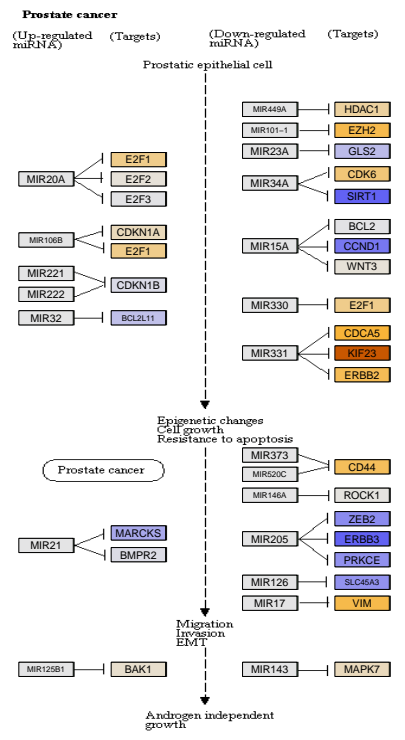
Prostate cancer

(Up-regulated miRNA) (Targets)

(Down-regulated miRNA) (Targets)

Prostatic epithelial cell

MIR449A HDAC1
MIR101−1 EZH2
MIR23A GLS2
MIR34A CDK6 SIRT1
MIR20A E2F1 E2F2 E2F3
MIR106B CDKN1A E2F1
MIR15A BCL2 CCND1 WNT3
MIR221 MIR222 CDKN1B
MIR32 BCL2L11
MIR330 E2F1
MIR331 CDCA5 KIF23 ERBB2

Epigenetic changes
Cell growth
Resistance to apoptosis

Prostate cancer

MIR373 MIR520C CD44
MIR146A ROCK1
MIR21 MARCKS BMPR2
MIR205 ZEB2 ERBB3 PRKCE
MIR126 SLC45A3
MIR17 VIM

Migration
Invasion
EMT

MIR125B1 BAK1
MIR143 MAPK7

Androgen independent growth